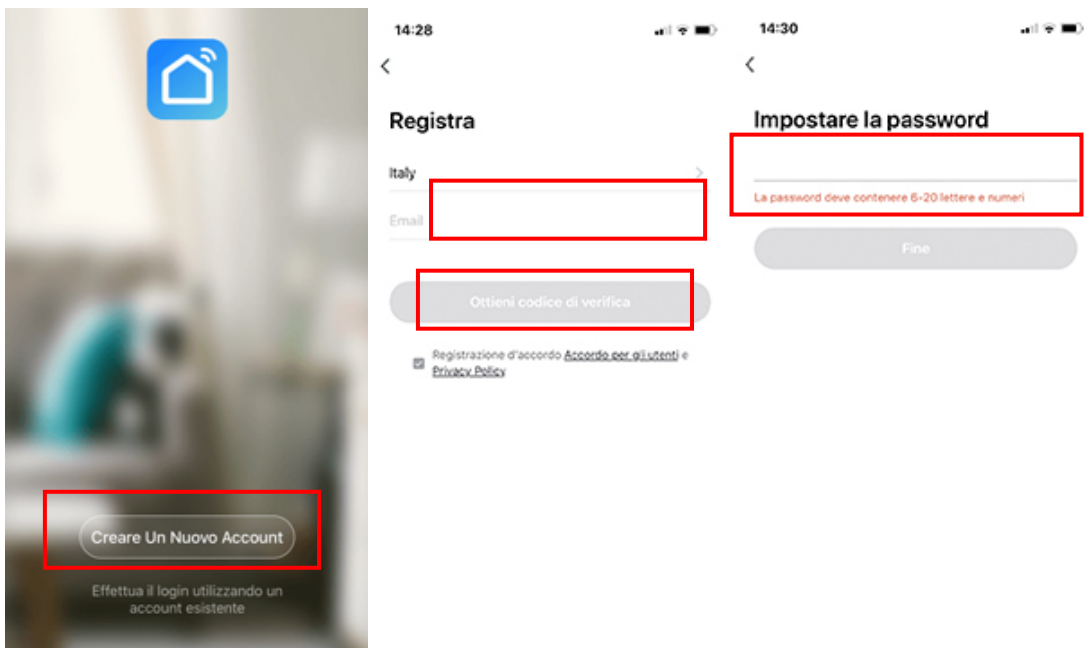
Creare Un Nuovo Account

Effettua il login utilizzando un account esistente

14:28

<

Registra

Italy >

Email

Ottieni codice di verifica

Registrazione d'accordo Accordo per gli utenti e Privacy Policy

14:30

<

Impostare la password

La password deve contenere 6-20 lettere e numeri

Fine